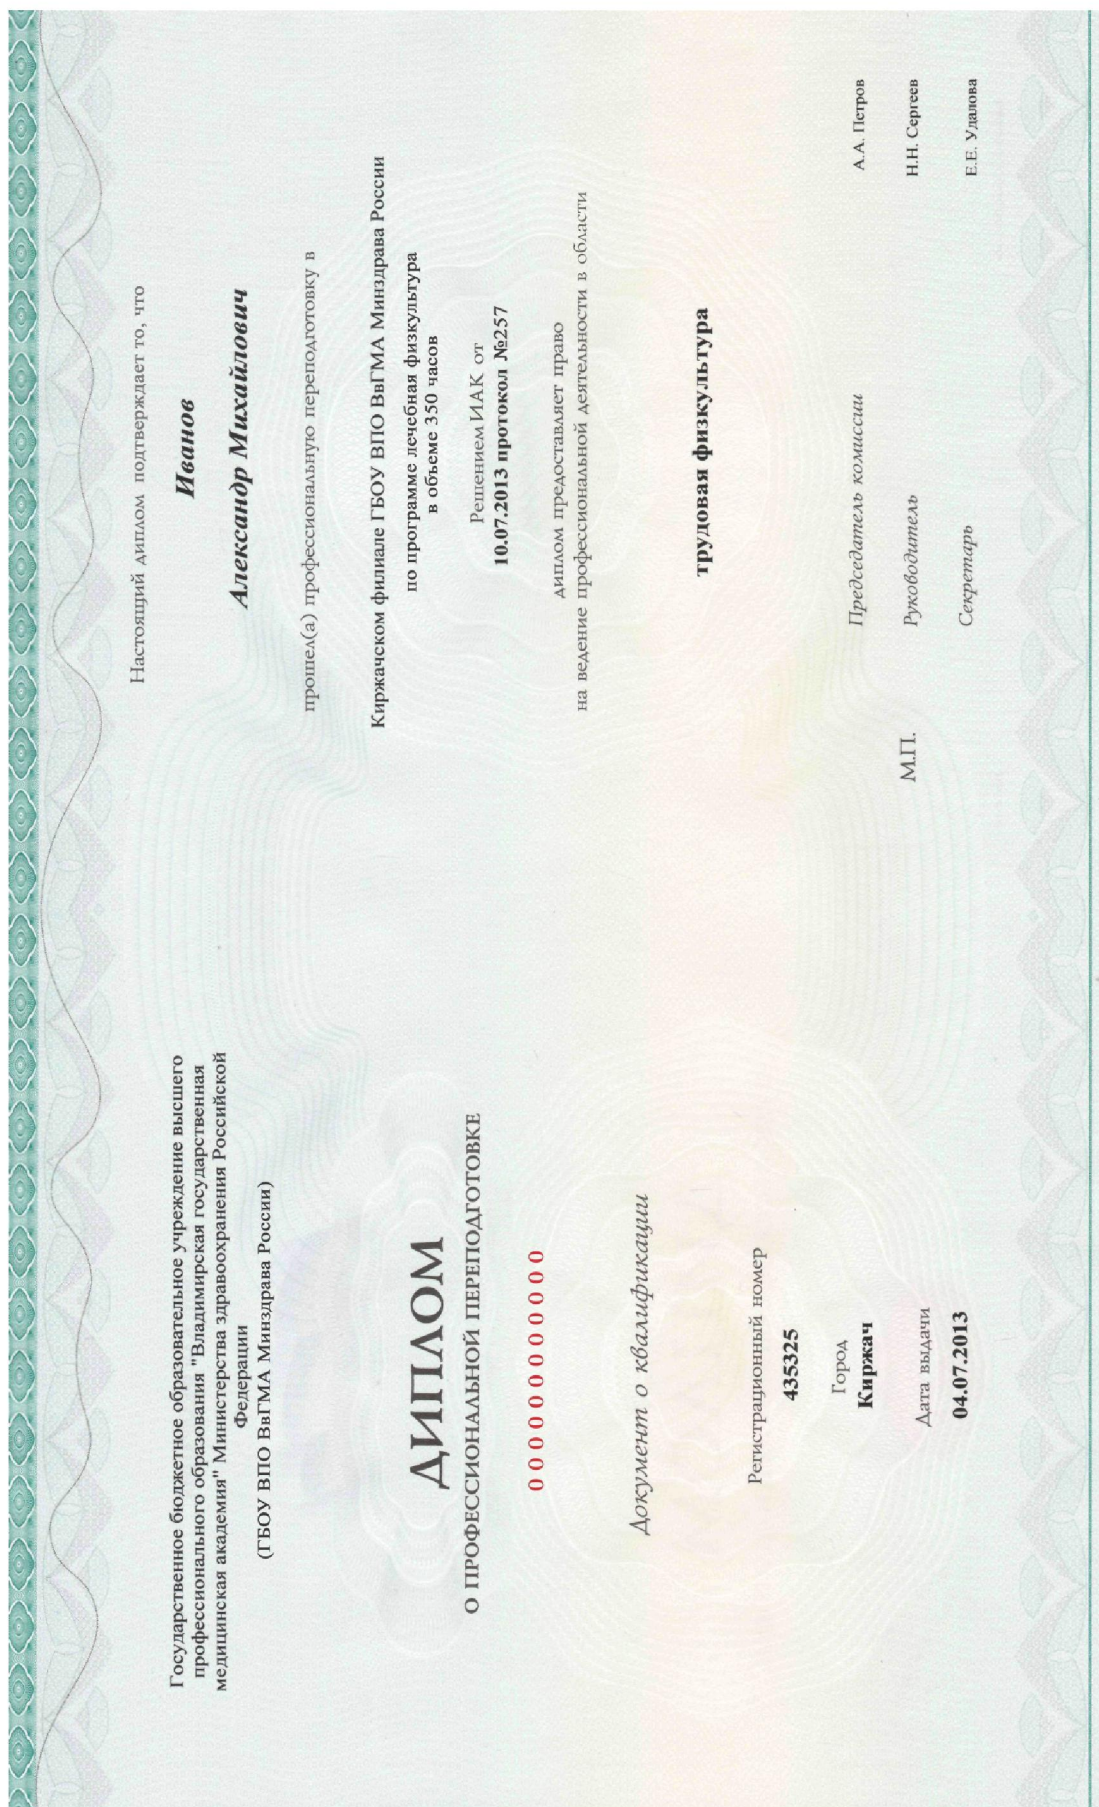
Государственное бюджетное образовательное учреждение высшего профессионального образования "Владимирская государственная медицинская академия" Министерства здравоохранения Российской Федерации
(ГБОУ ВПО ВвГМА Минздрава России)

ДИПЛОМ
О ПРОФЕССИОНАЛЬНОЙ ПЕРЕПОДГОТОВКЕ

0 0 0 0 0 0 0 0 0 0 0 0

Документ о квалификации

Регистрационный номер
435325

Город
Киржач

Дата выдачи
04.07.2013

Настоящий диплом подтверждает то, что

Иванов

Александр Михайлович

прошел(а) профессиональную переподготовку в

Киржачском филиале ГБОУ ВПО ВвГМА Минздрава России

по программе лечебная физкультура
в объеме 350 часов

Решением ИАК от
10.07.2013 протокол №257

диплом предоставляет право
на ведение профессиональной деятельности в области

трудовая физкультура

Председатель комиссии А.А. Петров

М.П. Руководитель Н.Н. Сергеев

Секретарь Е.Е. Удалова